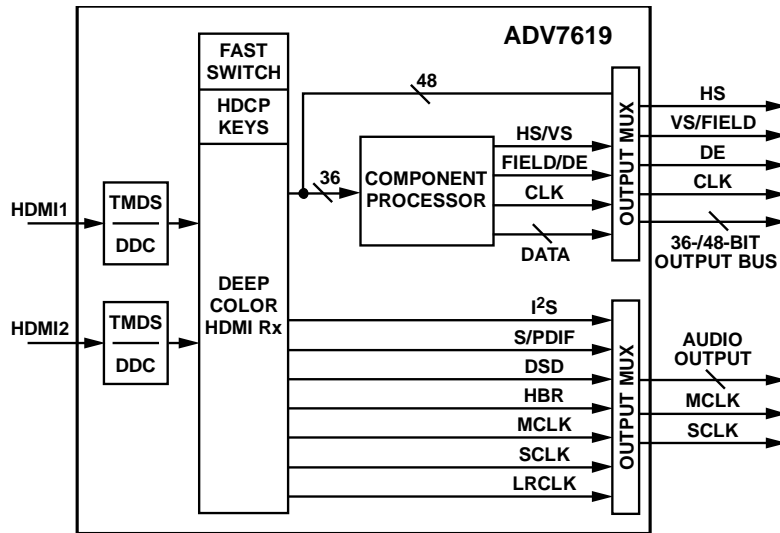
ADV7619

FAST SWITCH

HDCP KEYS

DEEP COLOR HDMI Rx

HDMI1

TMDS

DDC

HDMI2

TMDS

DDC

48

36

COMPONENT PROCESSOR

HS/VS

FIELD/DE

CLK

DATA

OUTPUT MUX

HS

VS/FIELD

DE

CLK

36-/48-BIT OUTPUT BUS

I$^2$S

S/PDIF

DSD

HBR

MCLK

SCLK

LRCLK

OUTPUT MUX

AUDIO OUTPUT

MCLK

SCLK